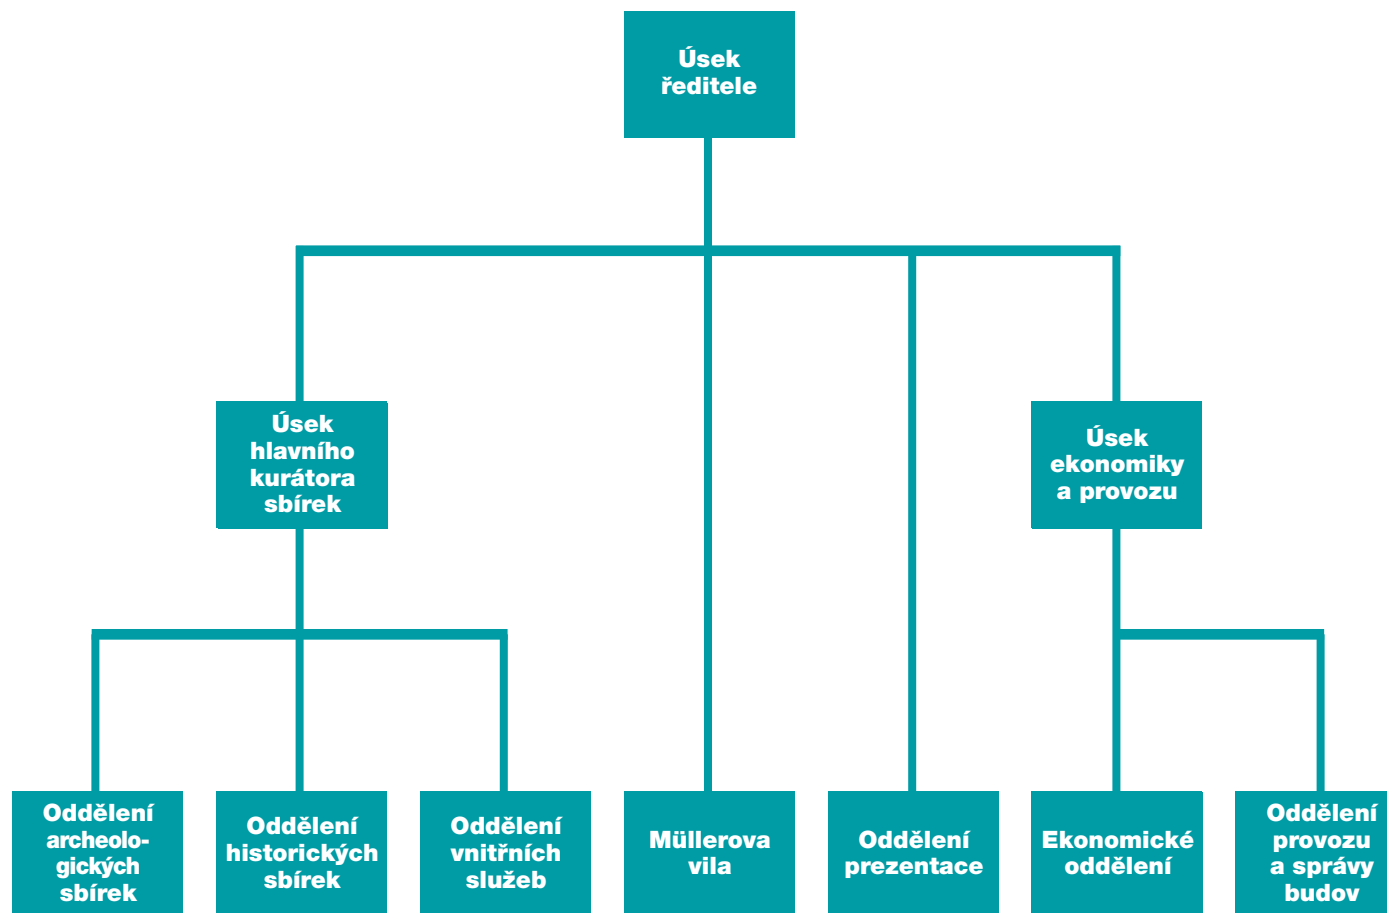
Úsek ředitele

Úsek hlavního kurátora sbírek

Úsek ekonomiky a provozu

Oddělení archeologických sbírek

Oddělení historických sbírek

Oddělení vnitřních služeb

Müllerova vila

Oddělení prezentace

Ekonomické oddělení

Oddělení provozu a správy budov